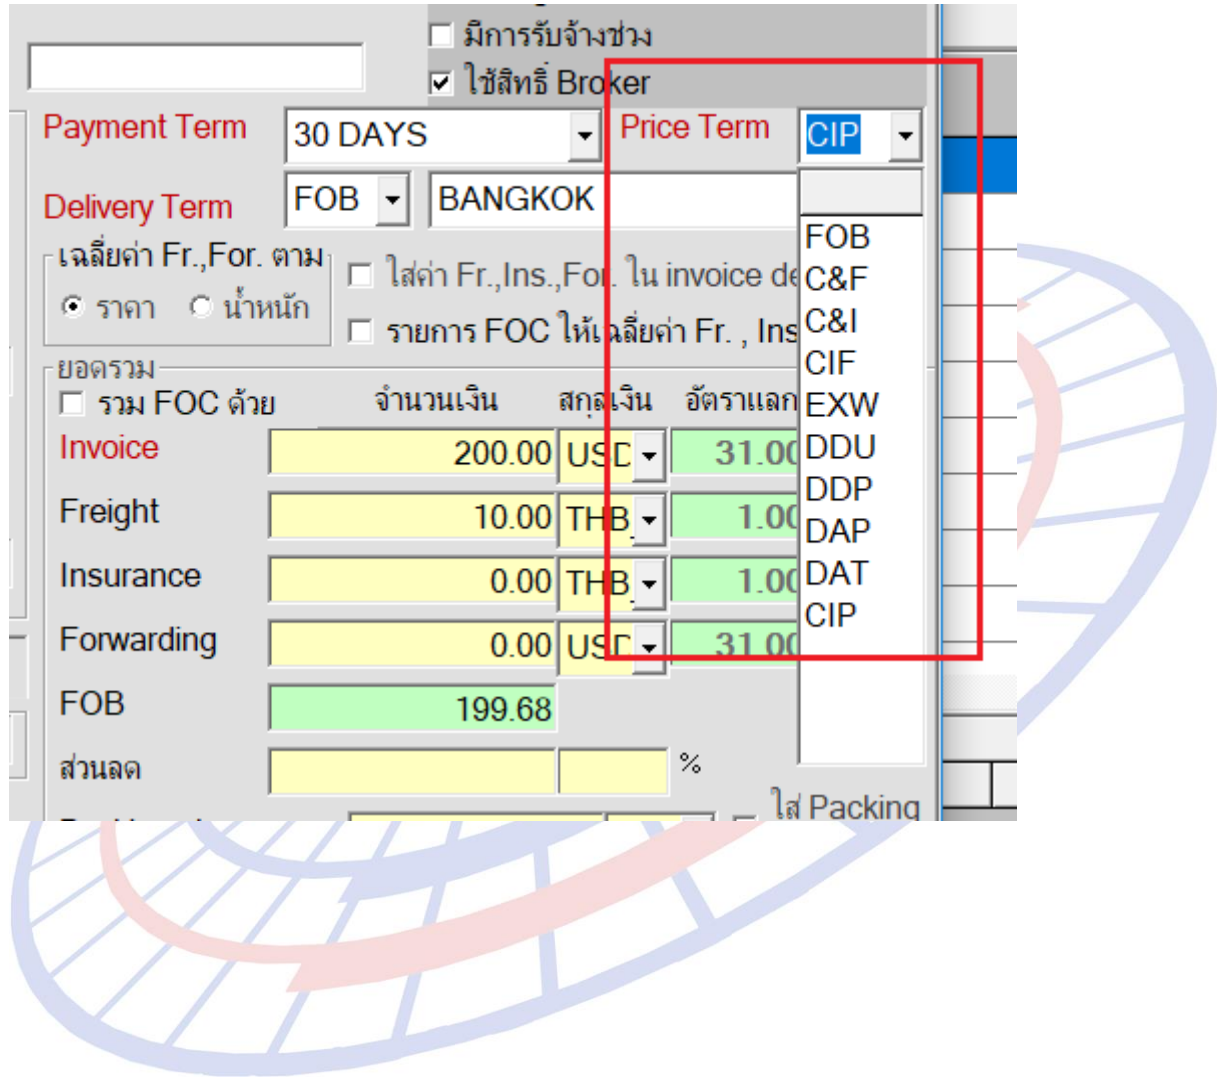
มีการรับจ้างช่วง
☑ ใช้สิทธิ์ Broker

Payment Term 30 DAYS
Price Term CIP

Delivery Term FOB BANGKOK

เฉลี่ยค่า Fr.,For. ตาม
ราคา น้ำหนัก

ใส่ค่า Fr.,Ins.,For. ใน invoice de
รายการ FOC ให้เฉลี่ยค่า Fr. , Ins

FOB
C&F
C&I
CIF
EXW
DDU
DDP
DAP
DAT
CIP

ยอดรวม
รวม FOC ด้วย

| | จำนวนเงิน | สกุลเงิน | อัตราแลก |
|---|---|---|---|
| Invoice | 200.00 | USD | 31.00 |
| Freight | 10.00 | THB | 1.00 |
| Insurance | 0.00 | THB | 1.00 |
| Forwarding | 0.00 | USD | 31.00 |
| FOB | 199.68 | | |
| ส่วนลด | | | % |

ใส่ Packing